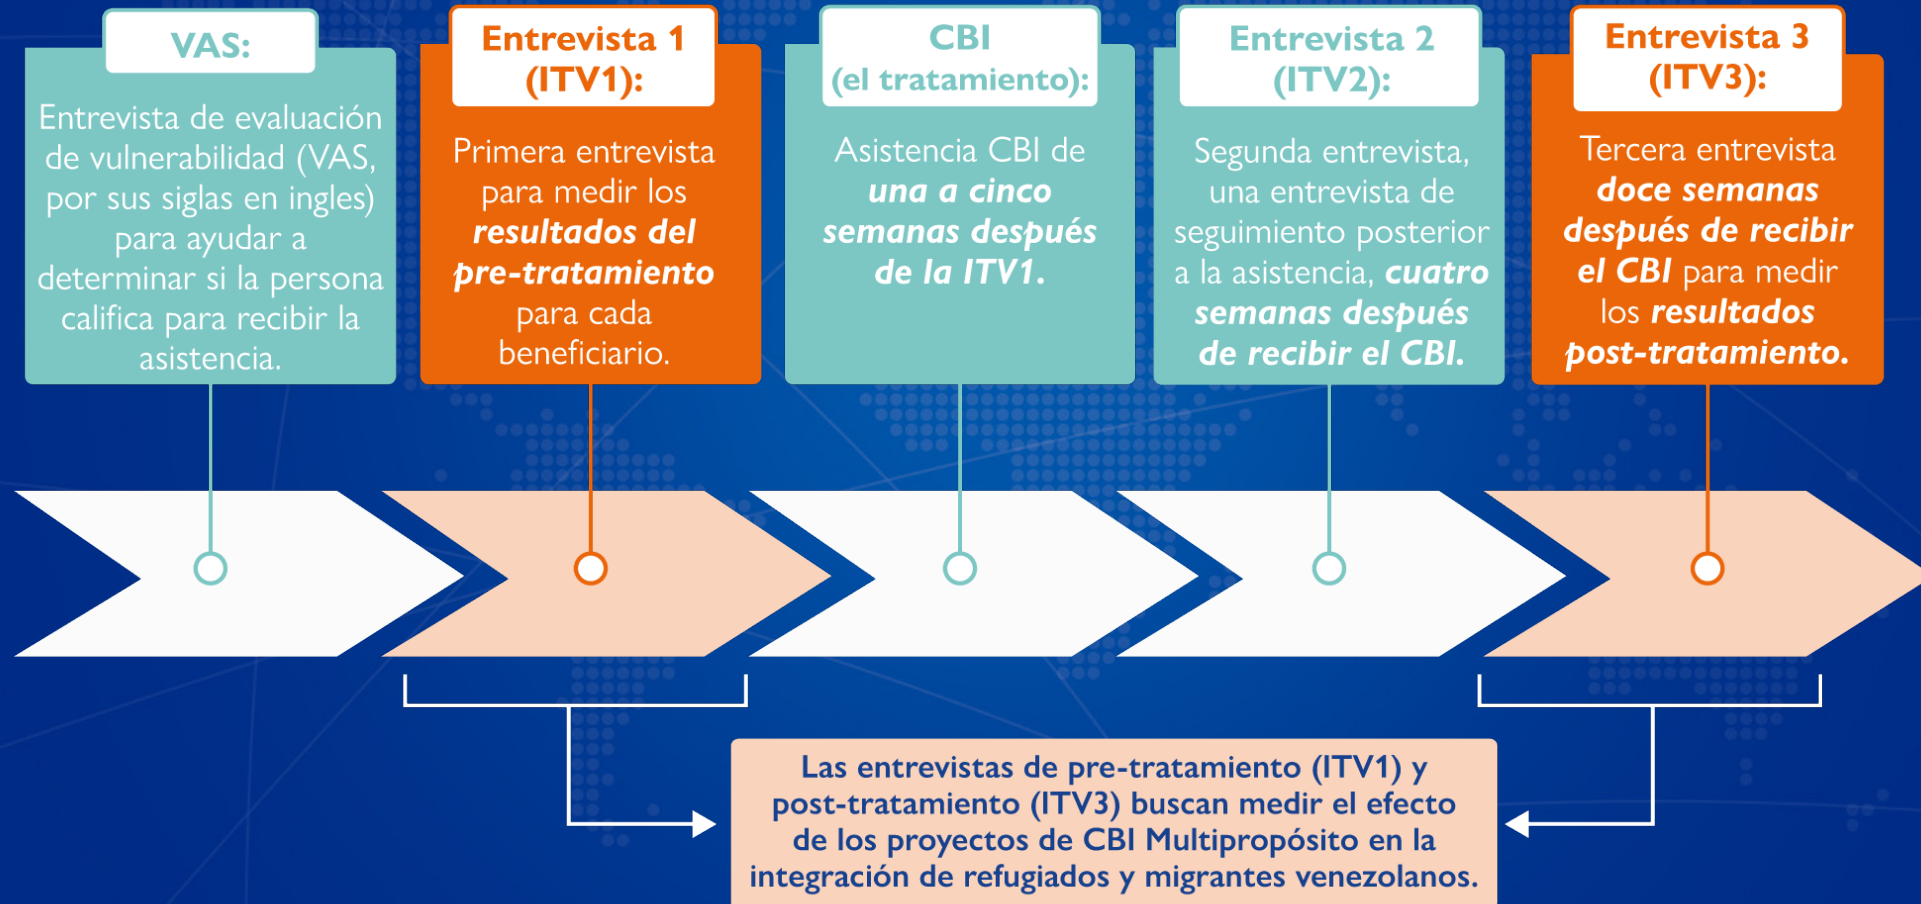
VAS:

Entrevista de evaluación de vulnerabilidad (VAS, por sus siglas en ingles) para ayudar a determinar si la persona califica para recibir la asistencia.

Entrevista 1 (ITV1):

Primera entrevista para medir los resultados del pre-tratamiento para cada beneficiario.

CBI (el tratamiento):

Asistencia CBI de una a cinco semanas después de la ITV1.

Entrevista 2 (ITV2):

Segunda entrevista, una entrevista de seguimiento posterior a la asistencia, cuatro semanas después de recibir el CBI.

Entrevista 3 (ITV3):

Tercera entrevista doce semanas después de recibir el CBI para medir los resultados post-tratamiento.

Las entrevistas de pre-tratamiento (ITV1) y post-tratamiento (ITV3) buscan medir el efecto de los proyectos de CBI Multipropósito en la integración de refugiados y migrantes venezolanos.